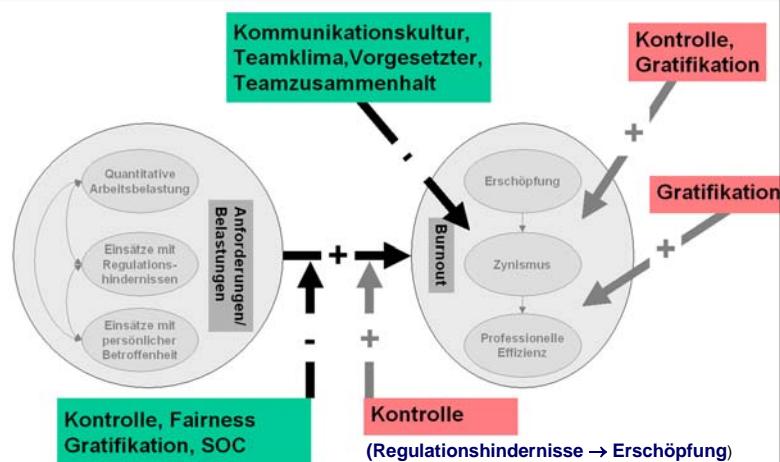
Kommunikationskultur, Teamklima,Vorgesetzter, Teamzusammenhalt

Kontrolle, Gratifikation

Gratifikation

Quantitative Arbeitsbelastung

Einsätze mit Regulationshindernissen

Einsätze mit persönlicher Betroffenheit

Anforderungen/ Belastungen

-

+

+

-

+

+

Burnout

Erschöpfung

Zynismus

Professionelle Effizienz

Kontrolle, Fairness Gratifikation, SOC

Kontrolle

(Regulationshindernisse $\rightarrow$ Erschöpfung)